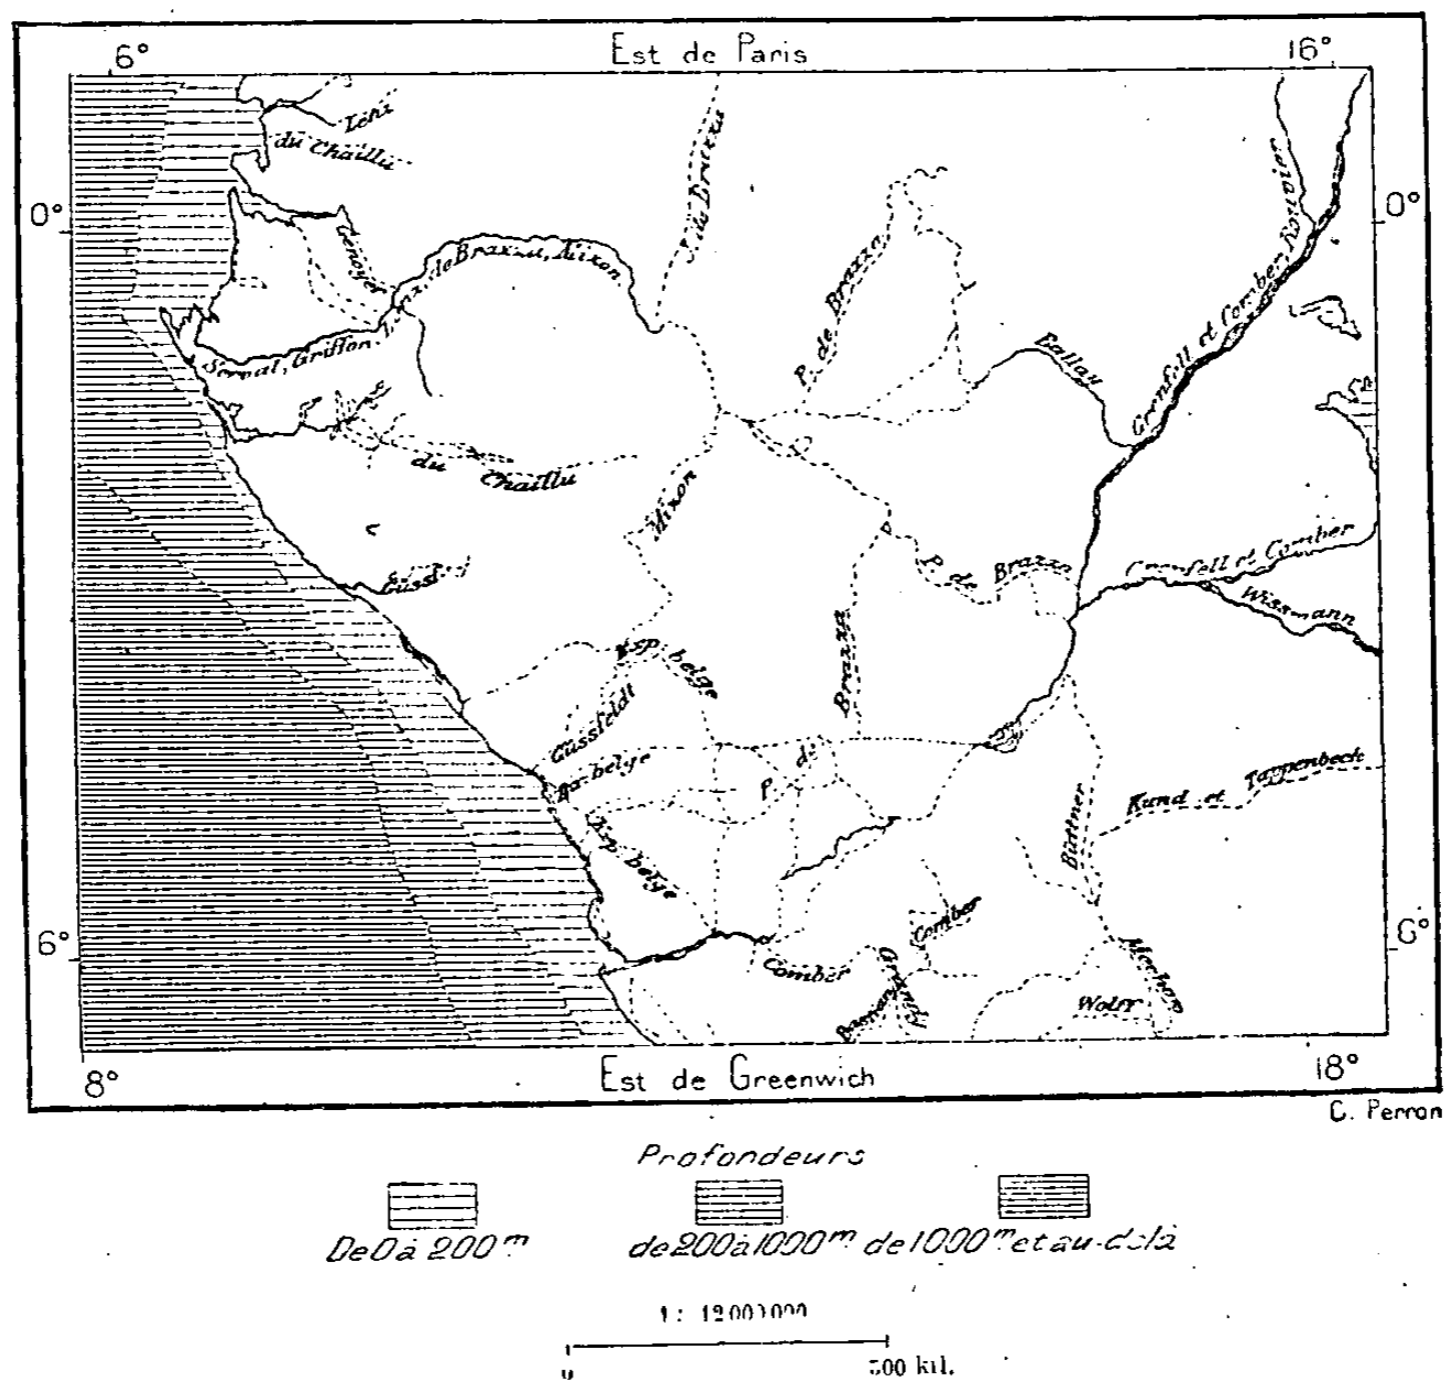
6°

Est de Paris

16°

0°

0°

Lenz

du Chaillu

J. de Brazza

Genoyer

Lenz, de Brazza, Mizon

P. de Brazza

Serval, Griffon

Ballay

Grenfell et Comber

du Chaillu

Güssf

Mizon

P. de Brazza

Grenfell et Comber

Wissmann

Exp. belge

Brazza

Güssfeldt

Exp. belge

P. de

Exp. belge

Kund et Tappenbeck

Büttner

Comber

Comber

Grenfell

Bastian

Wolff

Mechow

6°

6°

8°

Est de Greenwich

18°

C. Perron

Profondeurs

De 0 à 200$^m$

de 200 à 1000$^m$

de 1000$^m$ et au-delà

1 : 12 000 000

0

500 kil.